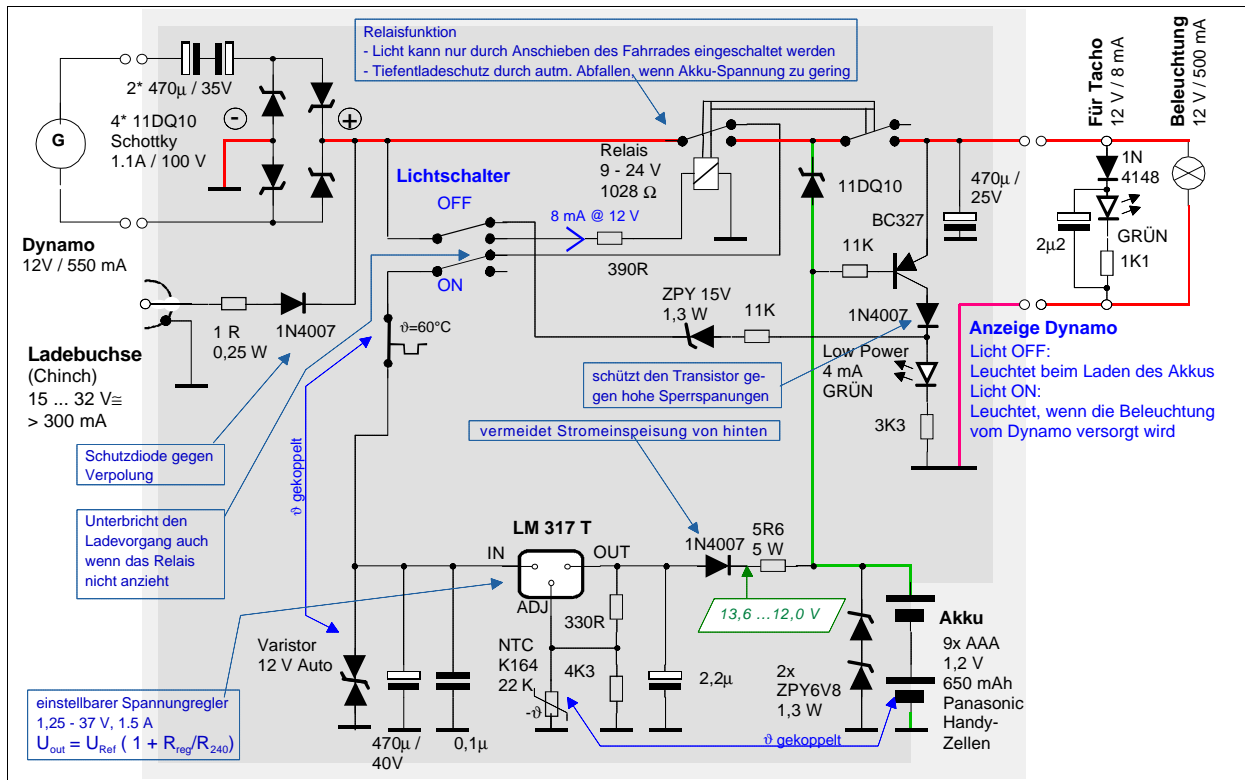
Relaisfunktion
- Licht kann nur durch Anschieben des Fahrrades eingeschaltet werden
- Tiefentladeschutz durch autm. Abfallen, wenn Akku-Spannung zu gering

2* 470µ / 35V

4* 11DQ10
Schottky
1.1A / 100 V

G

Dynamo
12V / 550 mA

Relais
9 - 24 V
1028 Ω

Lichtschalter
OFF

8 mA @ 12 V

390R

ON

11DQ10

470µ / 25V

BC327

11K

ZPY 15V
1,3 W

11K

1N4007

Low Power
4 mA
GRÜN

3K3

Für Tacho
12 V / 8 mA

Beleuchtung
12 V / 500 mA

1N
4148

2µ2

GRÜN

1K1

Anzeige Dynamo
Licht OFF:
Leuchtet beim Laden des Akkus
Licht ON:
Leuchtet, wenn die Beleuchtung vom Dynamo versorgt wird

1 R
0,25 W

1N4007

ϑ=60°C

Ladebuchse
(Chinch)
15 ... 32 V≅
> 300 mA

schützt den Transistor gegen hohe Sperrspanungen

vermeidet Stromeinspeisung von hinten

Schutzdiode gegen Verpolung

Unterbricht den Ladevorgang auch wenn das Relais nicht anzieht

ϑ gekoppelt

LM 317 T
IN
OUT
ADJ

1N4007

5R6
5 W

13,6 ...12,0 V

330R

NTC
K164
22 K

4K3

-ϑ

2,2µ

2x
ZPY6V8
1,3 W

Akku
9x AAA
1,2 V
650 mAh
Panasonic
Handy-
Zellen

Varistor
12 V Auto

470µ /
40V

0,1µ

ϑ gekoppelt

einstellbarer Spannungsregler
1,25 - 37 V, 1.5 A
$U_{out} = U_{Ref} ( 1 + R_{reg}/R_{240})$